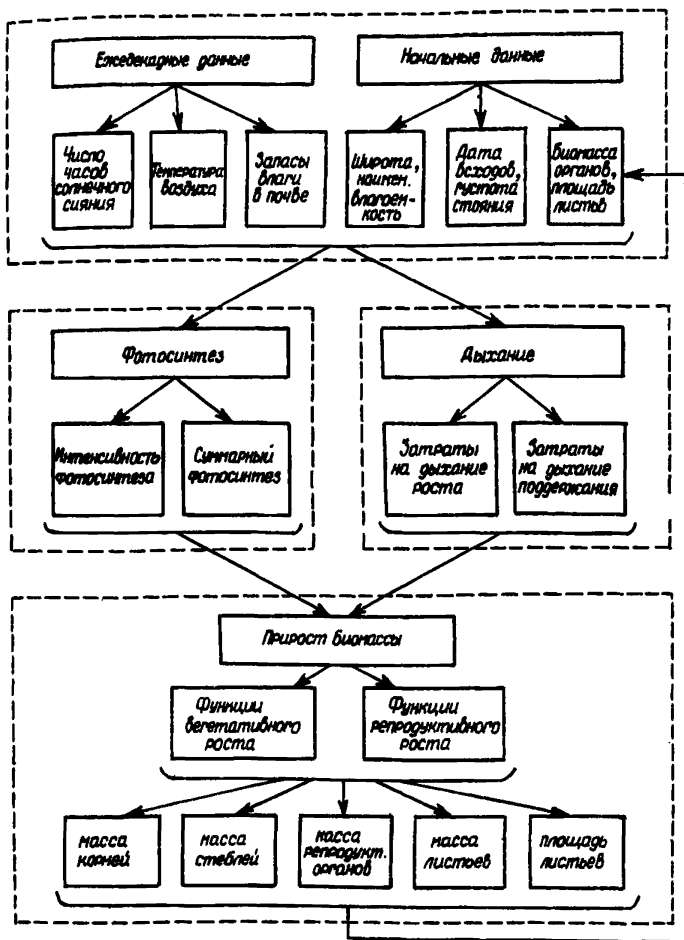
Ежедекадные данные

Начальные данные

Число часов солнечного сияния

Температура воздуха

Запасы влаги в почве

Широта, наимен. влагоемкость

Дата всходов, густота стояния

Биомасса органов, площадь листов

Фотосинтез

Интенсивность фотосинтеза

Суммарный фотосинтез

Дыхание

Затраты на дыхание роста

Затраты на дыхание поддержания

Прирост биомассы

Функции вегетативного роста

Функции репродуктивного роста

масса корней

масса стеблей

масса репродукт. органов

масса листьев

площадь листьев